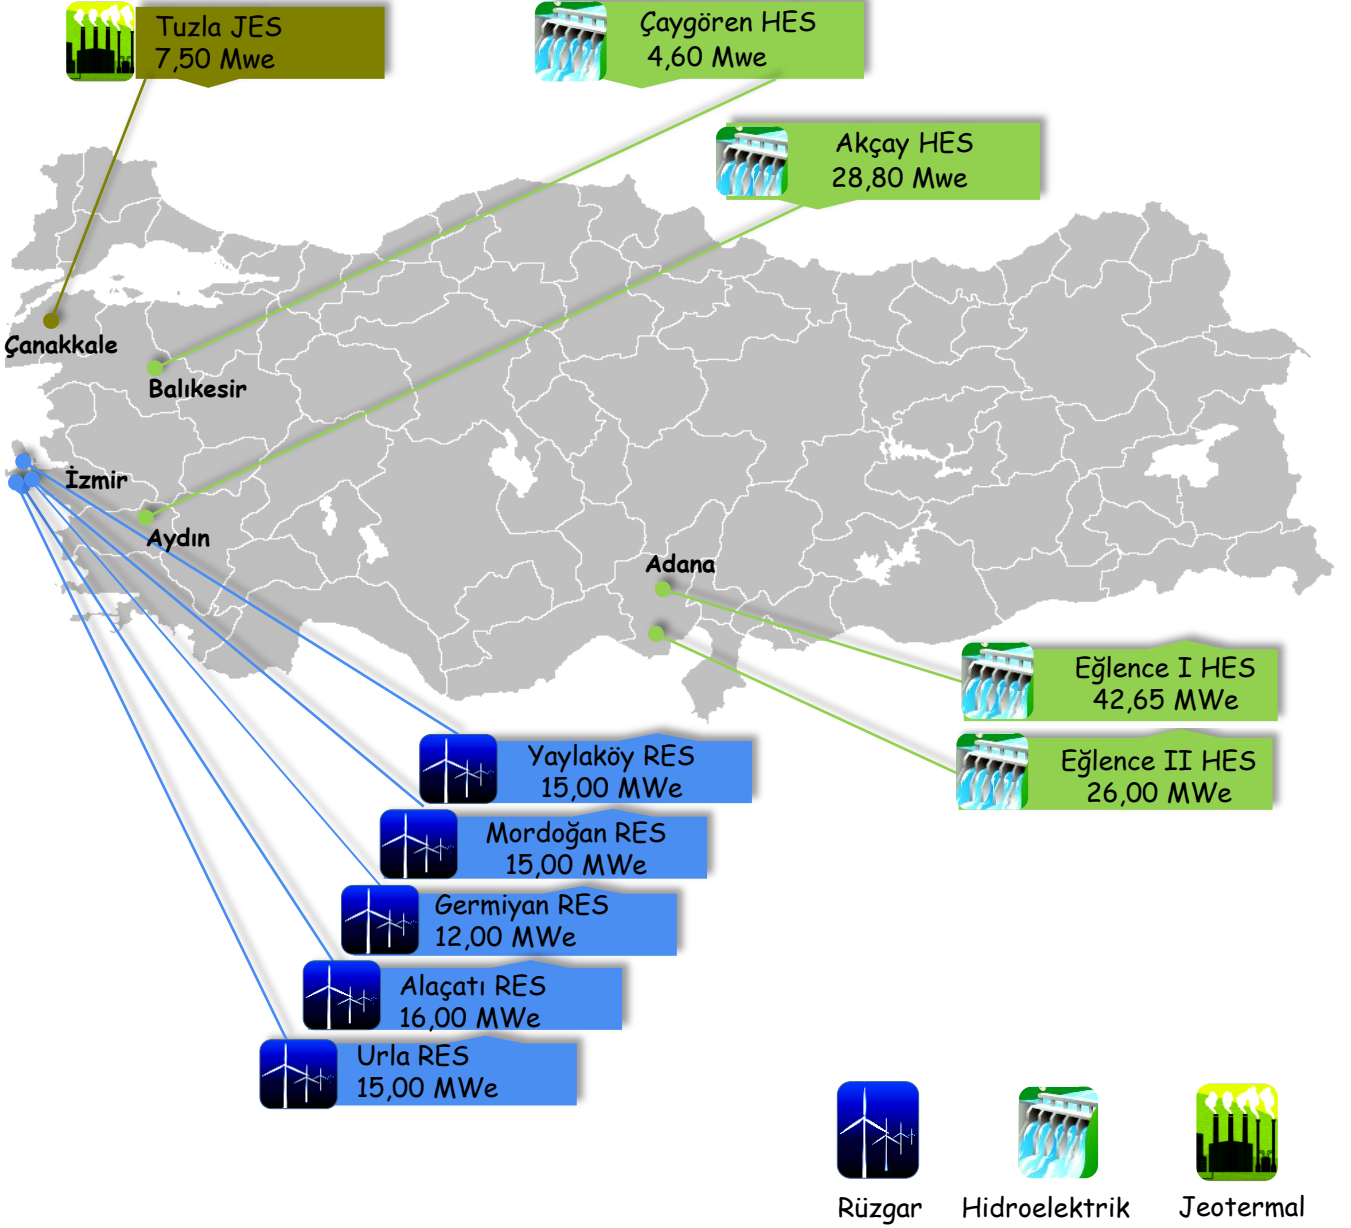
Tuzla JES
7,50 Mwe

Çaygören HES
4,60 Mwe

Akçay HES
28,80 Mwe

Çanakkale

Balıkesir

İzmir

Aydın

Adana

Eğlence I HES
42,65 MWe

Eğlence II HES
26,00 MWe

Yaylaköy RES
15,00 MWe

Mordoğan RES
15,00 MWe

Germiyan RES
12,00 MWe

Alaçatı RES
16,00 MWe

Urla RES
15,00 MWe

Rüzgar

Hidroelektrik

Jeotermal